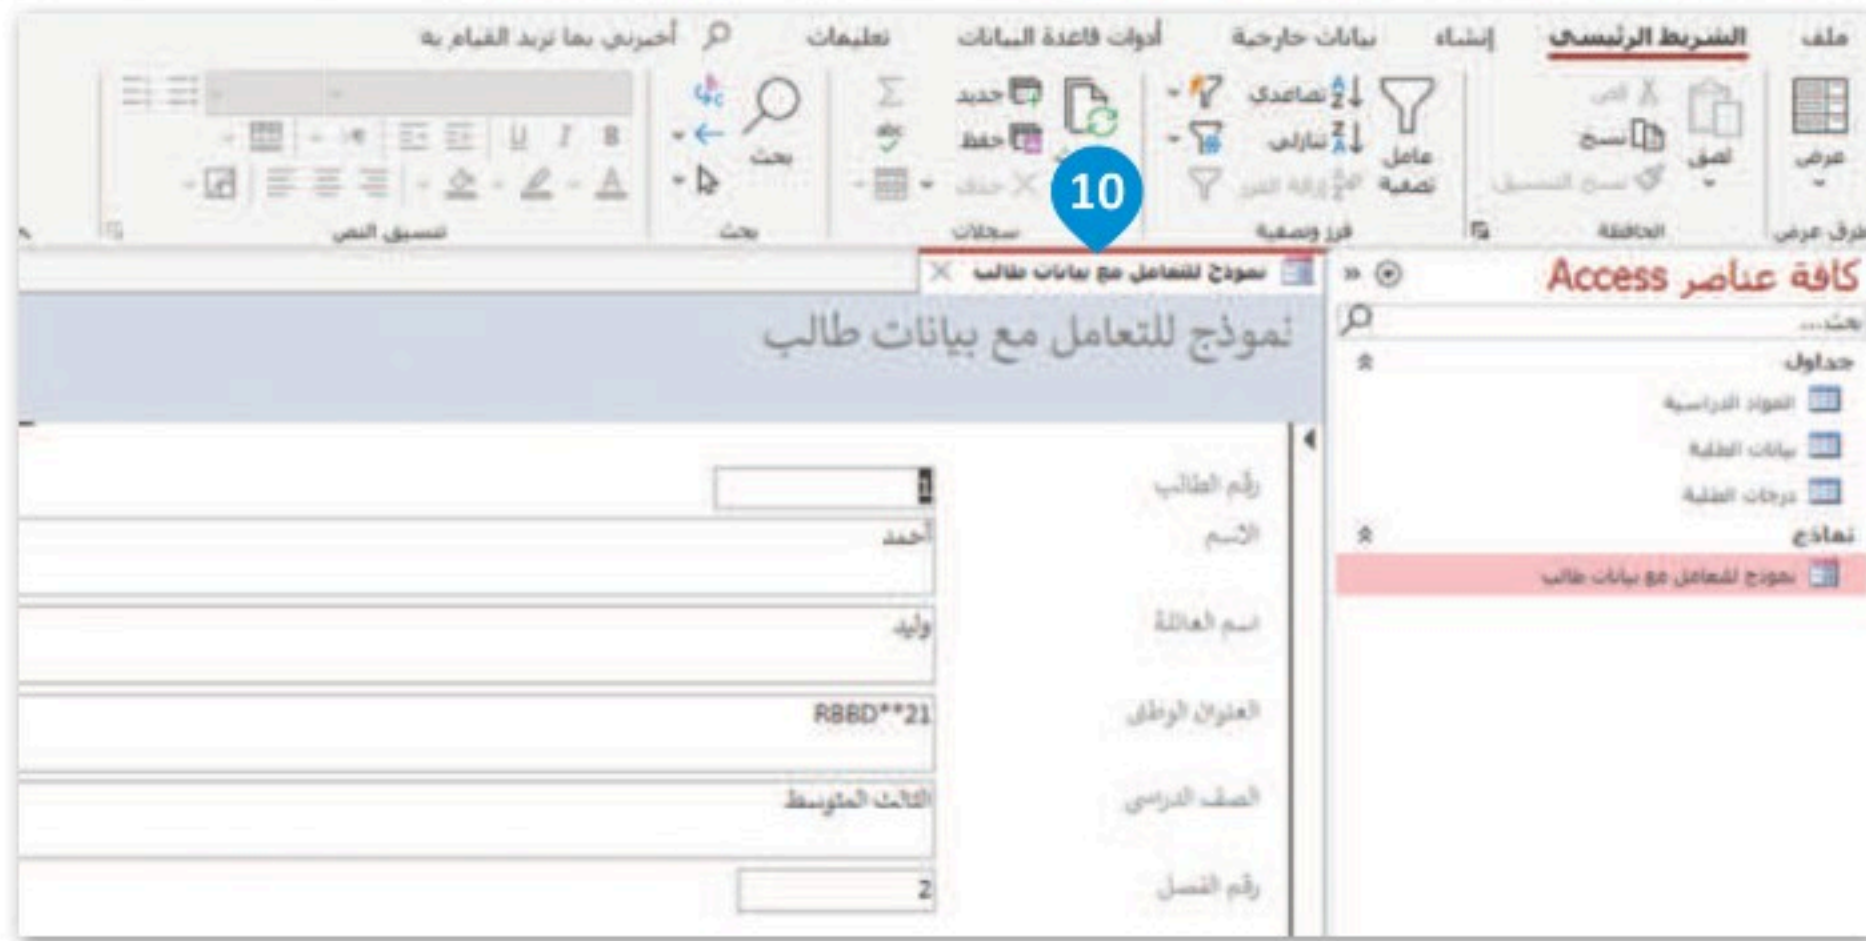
ملف الشريط الرئيسي إنشاء بيانات خارجية أدوات قاعدة البيانات تعليمات أخبرني بما تريد القيام به

عرض
طرق عرض

لصق
قص
نسخ
نسخ التنسيق
الحافظة

عامل تصفية
تصاعدي
تنازلي
إزالة الفرز
فرز وتصفية

جديد
حفظ
حذف
سجلات

بحث
بحث

B I U
تنسيق النص

10

كافة عناصر Access
بحث...
جداول
المواد الدراسية
بيانات الطلبة
درجات الطلبة
نماذج
نموذج للتعامل مع بيانات طالب

نموذج للتعامل مع بيانات طالب

نموذج للتعامل مع بيانات طالب

رقم الطالب 1
الاسم أحمد
اسم العائلة وليد
العنوان الوطني RBBD**21
الصف الدراسي الثالث المتوسط
رقم الفصل 2